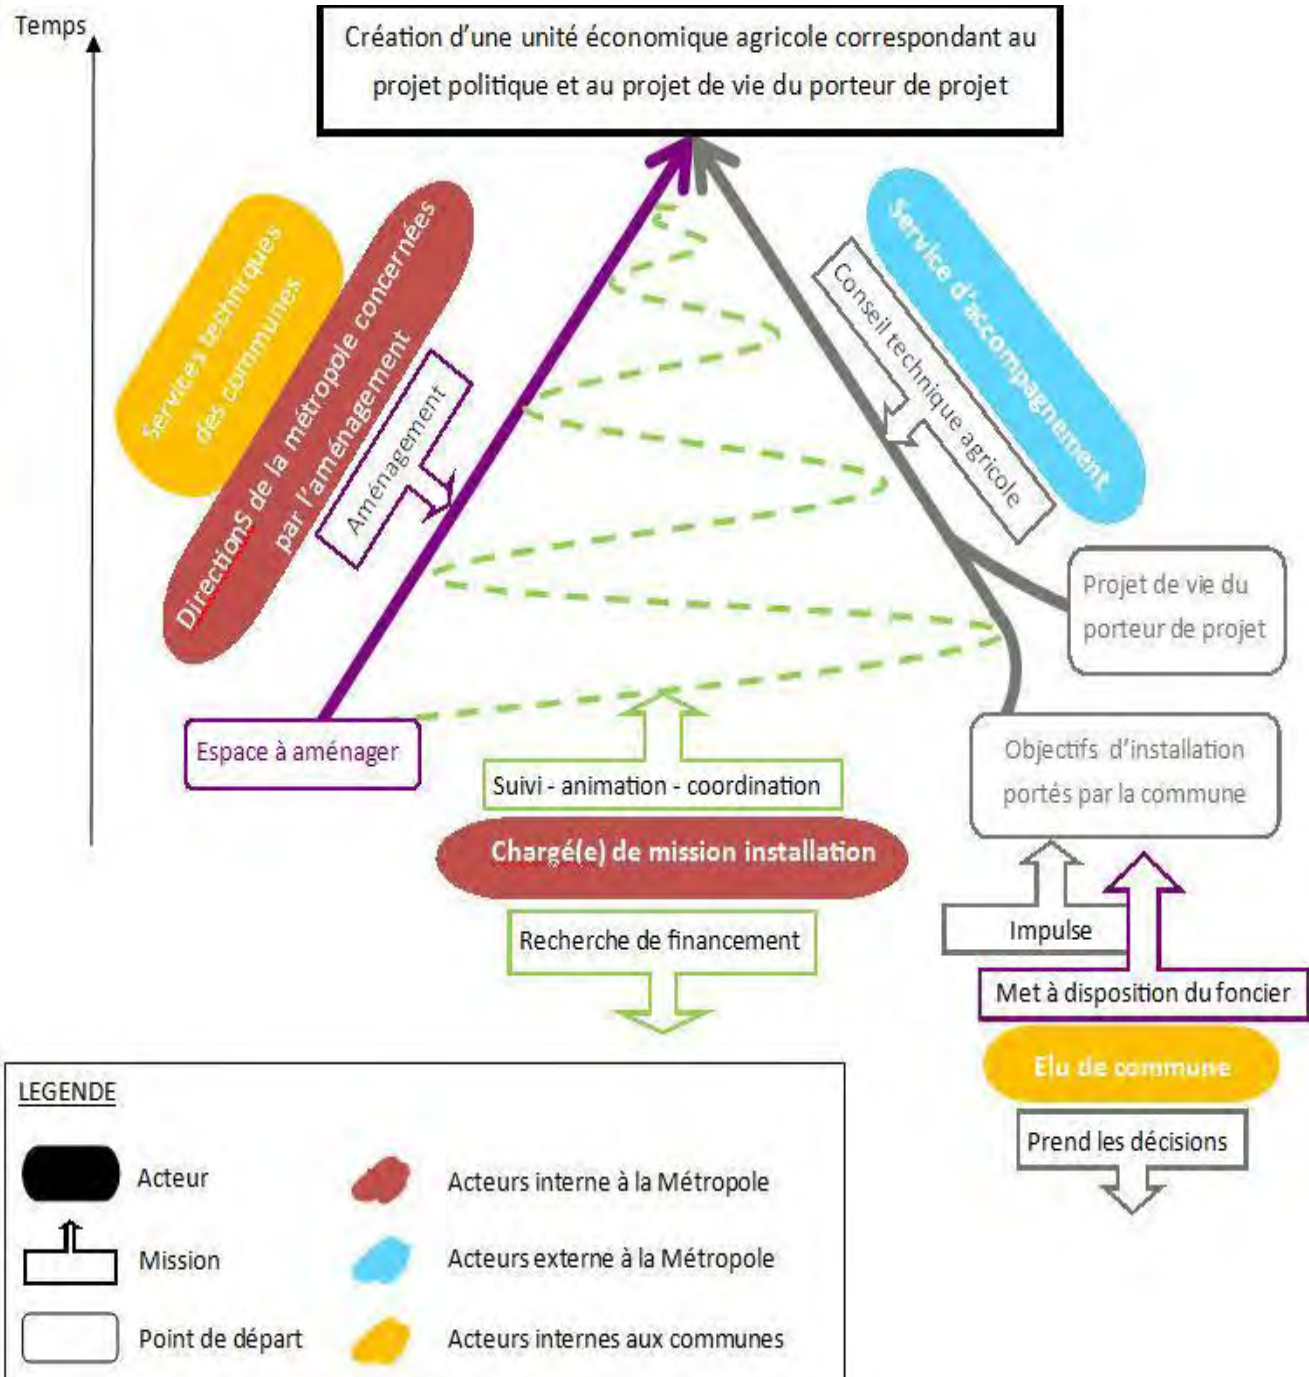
Temps

Création d'une unité économique agricole correspondant au projet politique et au projet de vie du porteur de projet

Services techniques des communes

DirectionS de la métropole concernées par l'aménagement

Aménagement

Service d'accompagnement

Conseil technique agricole

Projet de vie du porteur de projet

Espace à aménager

Suivi - animation - coordination

Chargé(e) de mission installation

Recherche de financement

Objectifs d'installation portés par la commune

Impulse

Met à disposition du foncier

Elu de commune

Prend les décisions

LEGENDE

Acteur

Mission

Point de départ

Acteurs interne à la Métropole

Acteurs externe à la Métropole

Acteurs internes aux communes